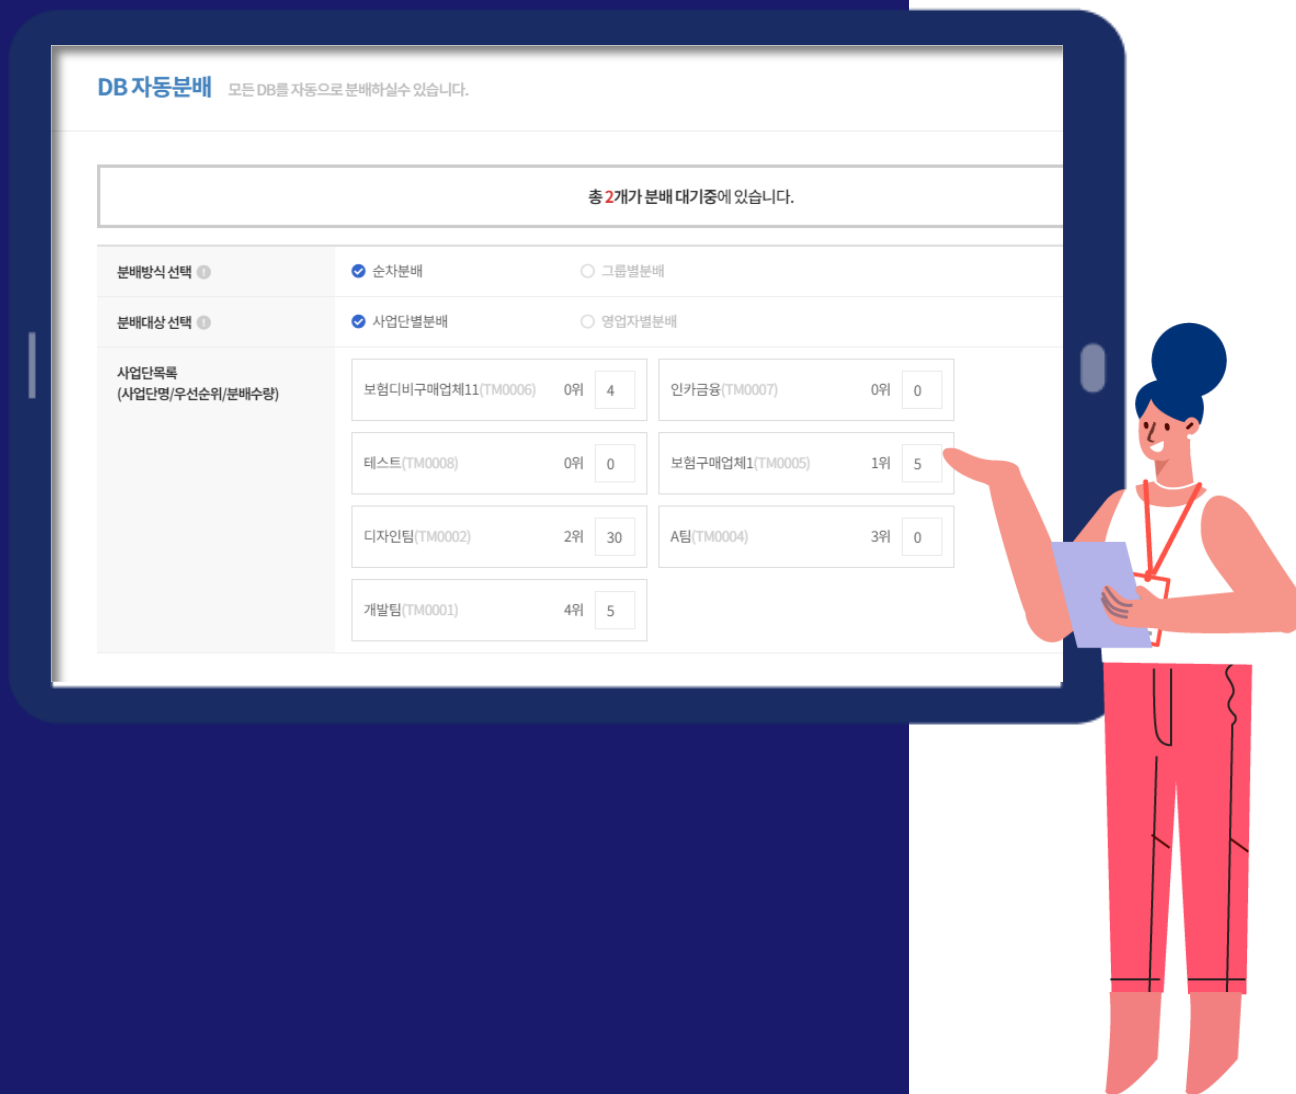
DB 자동분배 모든 DB를 자동으로 분배하실수 있습니다.

총 2개가 분배 대기중에 있습니다.

분배방식 선택 순차분배 그룹별분배

분배대상 선택 사업단별분배 영업자별분배

사업단목록
(사업단명/우선순위/분배수량)

| | | | | | |
|---|---|---|---|---|---|
| 보험디비구매업체11(TM0006) | 0위 | 4 | 인카금융(TM0007) | 0위 | 0 |
| 테스트(TM0008) | 0위 | 0 | 보험구매업체1(TM0005) | 1위 | 5 |
| 디자인팀(TM0002) | 2위 | 30 | A팀(TM0004) | 3위 | 0 |
| 개발팀(TM0001) | 4위 | 5 | | | |